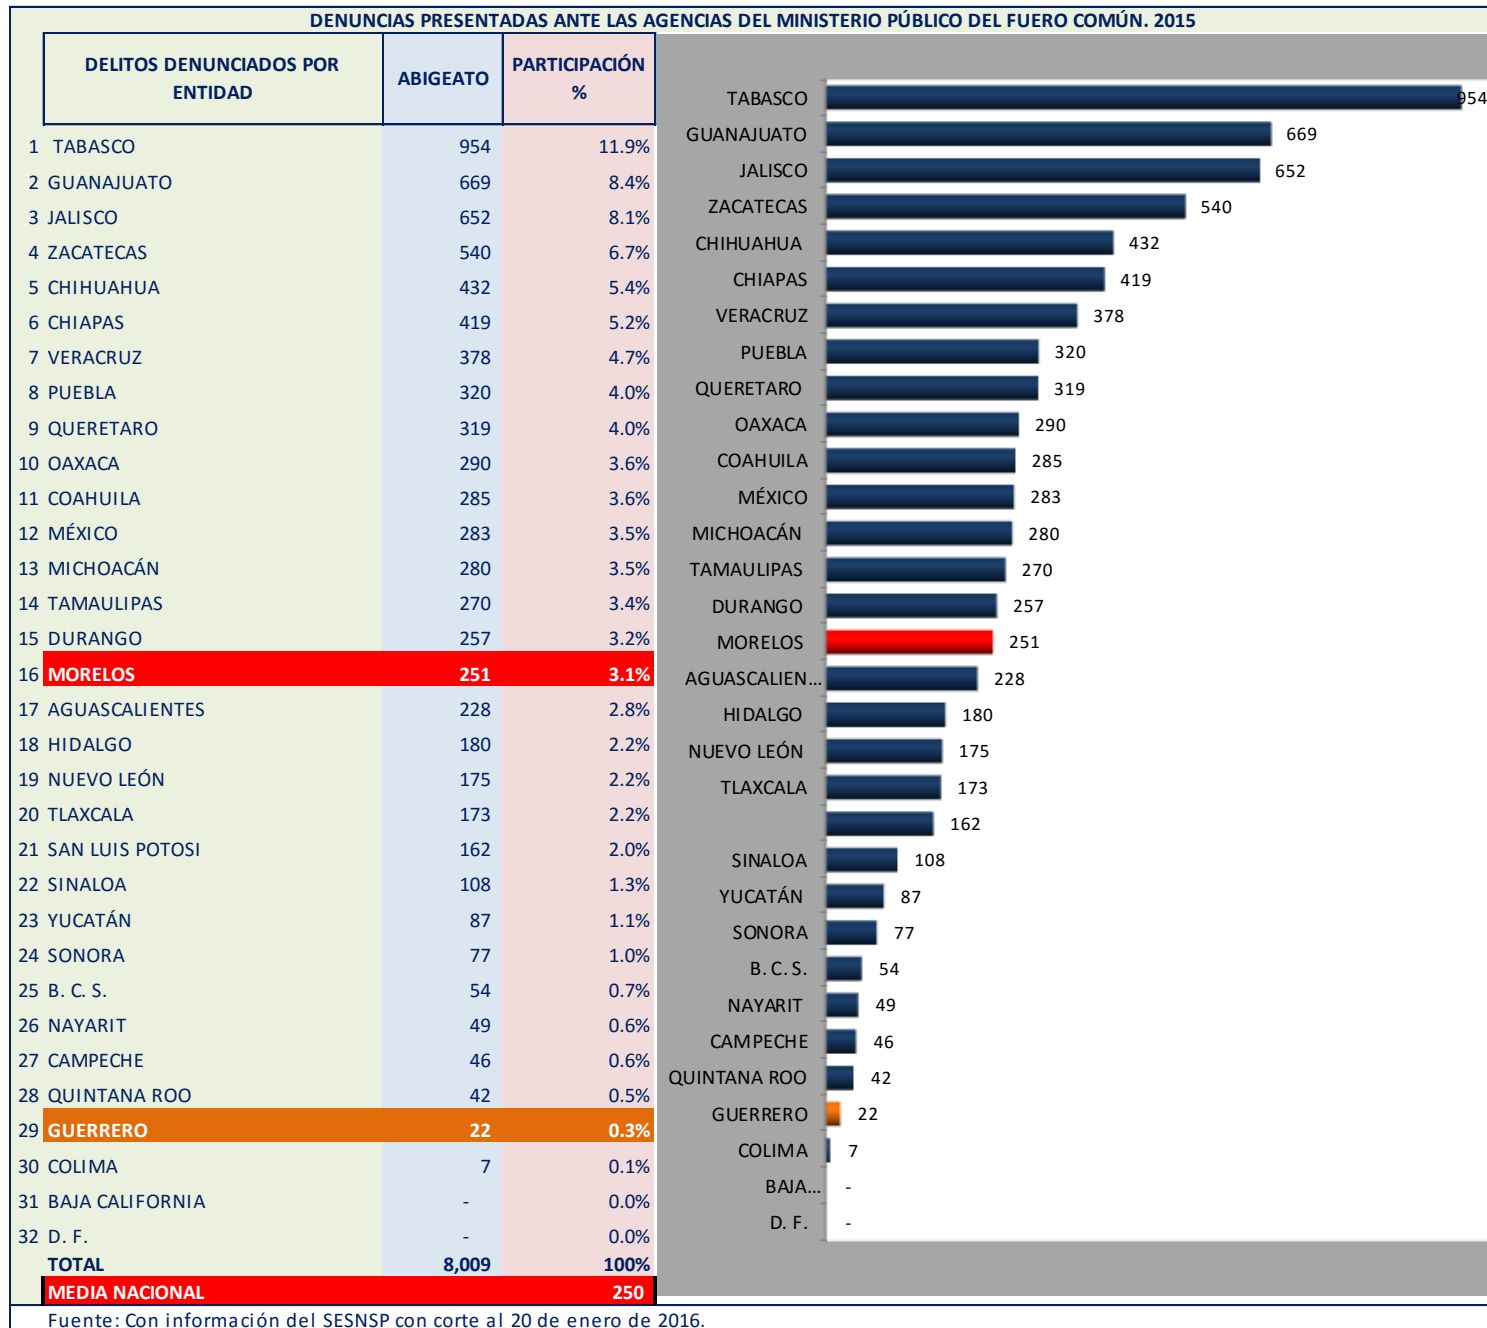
DENUNCIAS PRESENTADAS ANTE LAS AGENCIAS DEL MINISTERIO PÚBLICO DEL FUERO COMÚN. 2015

| | DELITOS DENUNCIADOS POR ENTIDAD | ABIGEATO | PARTICIPACIÓN % |
|---|---|---|---|
| 1 | TABASCO | 954 | 11.9% |
| 2 | GUANAJUATO | 669 | 8.4% |
| 3 | JALISCO | 652 | 8.1% |
| 4 | ZACATECAS | 540 | 6.7% |
| 5 | CHIHUAHUA | 432 | 5.4% |
| 6 | CHIAPAS | 419 | 5.2% |
| 7 | VERACRUZ | 378 | 4.7% |
| 8 | PUEBLA | 320 | 4.0% |
| 9 | QUERETARO | 319 | 4.0% |
| 10 | OAXACA | 290 | 3.6% |
| 11 | COAHUILA | 285 | 3.6% |
| 12 | MÉXICO | 283 | 3.5% |
| 13 | MICHOACÁN | 280 | 3.5% |
| 14 | TAMAULIPAS | 270 | 3.4% |
| 15 | DURANGO | 257 | 3.2% |
| 16 | MORELOS | 251 | 3.1% |
| 17 | AGUASCALIENTES | 228 | 2.8% |
| 18 | HIDALGO | 180 | 2.2% |
| 19 | NUEVO LEÓN | 175 | 2.2% |
| 20 | TLAXCALA | 173 | 2.2% |
| 21 | SAN LUIS POTOSI | 162 | 2.0% |
| 22 | SINALOA | 108 | 1.3% |
| 23 | YUCATÁN | 87 | 1.1% |
| 24 | SONORA | 77 | 1.0% |
| 25 | B. C. S. | 54 | 0.7% |
| 26 | NAYARIT | 49 | 0.6% |
| 27 | CAMPECHE | 46 | 0.6% |
| 28 | QUINTANA ROO | 42 | 0.5% |
| 29 | GUERRERO | 22 | 0.3% |
| 30 | COLIMA | 7 | 0.1% |
| 31 | BAJA CALIFORNIA | - | 0.0% |
| 32 | D. F. | - | 0.0% |
| | TOTAL | 8,009 | 100% |
| | MEDIA NACIONAL | | 250 |

TABASCO 954
GUANAJUATO 669
JALISCO 652
ZACATECAS 540
CHIHUAHUA 432
CHIAPAS 419
VERACRUZ 378
PUEBLA 320
QUERETARO 319
OAXACA 290
COAHUILA 285
MÉXICO 283
MICHOACÁN 280
TAMAULIPAS 270
DURANGO 257
MORELOS 251
AGUASCALIEN... 228
HIDALGO 180
NUEVO LEÓN 175
TLAXCALA 173
162
SINALOA 108
YUCATÁN 87
SONORA 77
B. C. S. 54
NAYARIT 49
CAMPECHE 46
QUINTANA ROO 42
GUERRERO 22
COLIMA 7
BAJA... -
D. F. -

Fuente: Con información del SESNSP con corte al 20 de enero de 2016.